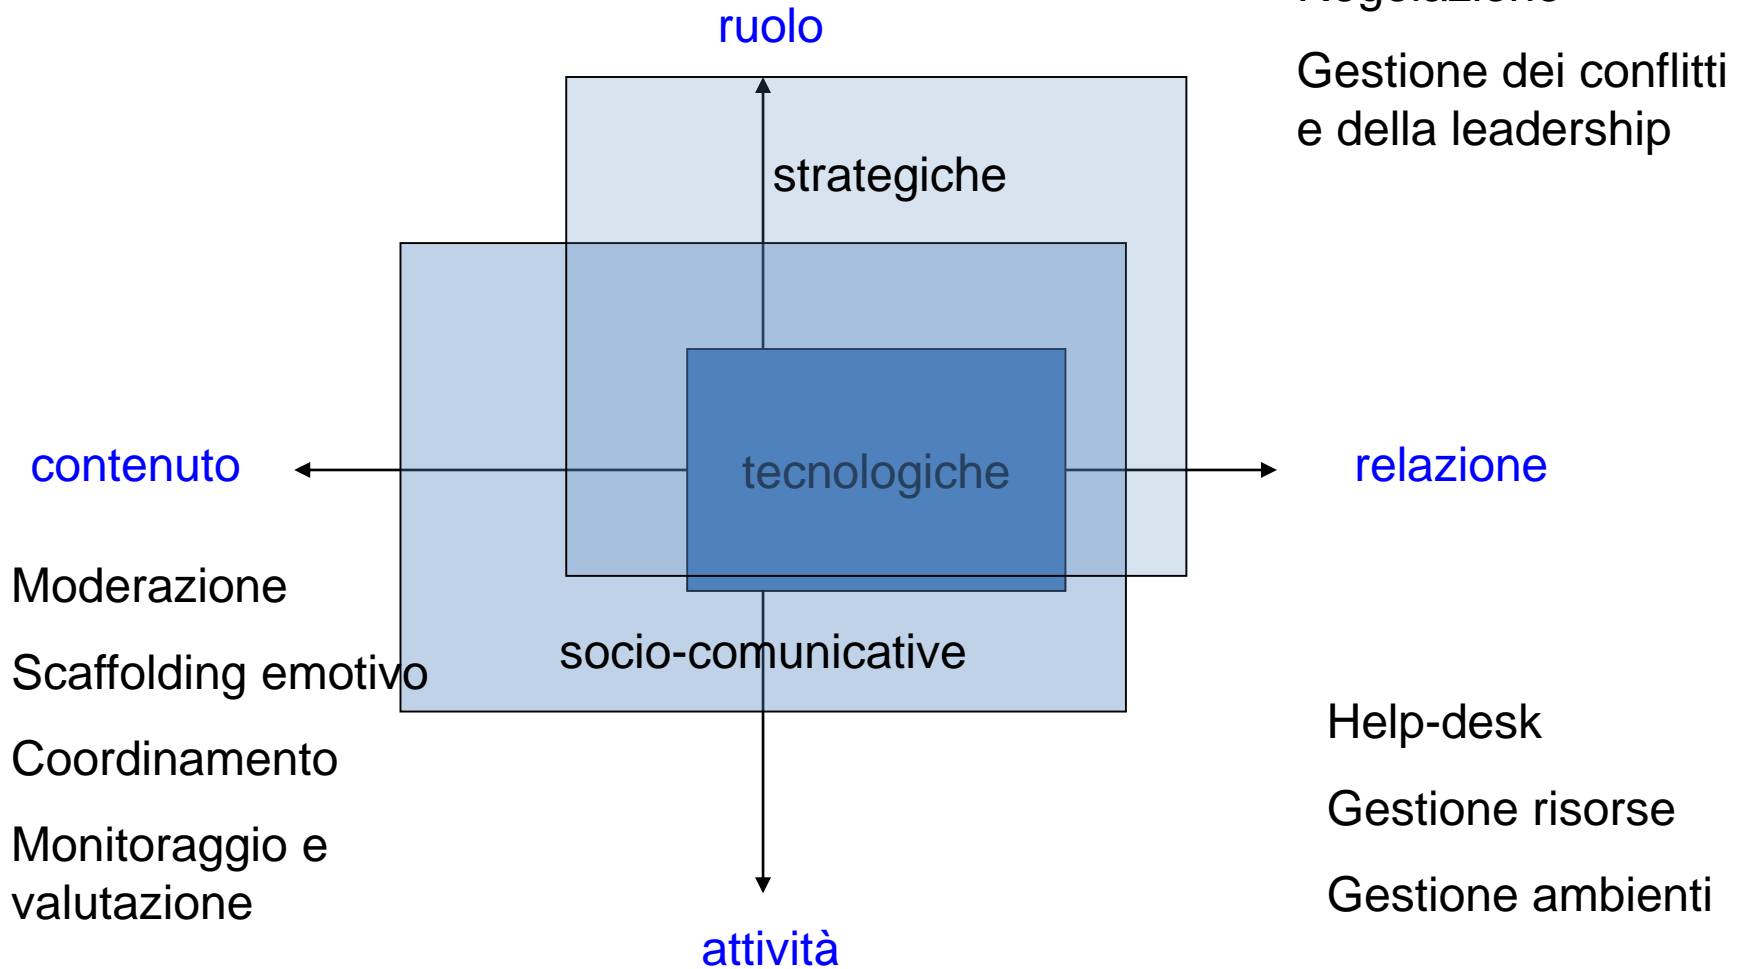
ruolo

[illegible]

Gestione dei conflitti e della leadership

strategiche

contenuto

tecnologiche

relazione

Moderazione

Scaffolding emotivo

Coordinamento

Monitoraggio e valutazione

socio-comunicative

Help-desk

Gestione risorse

Gestione ambienti

attività